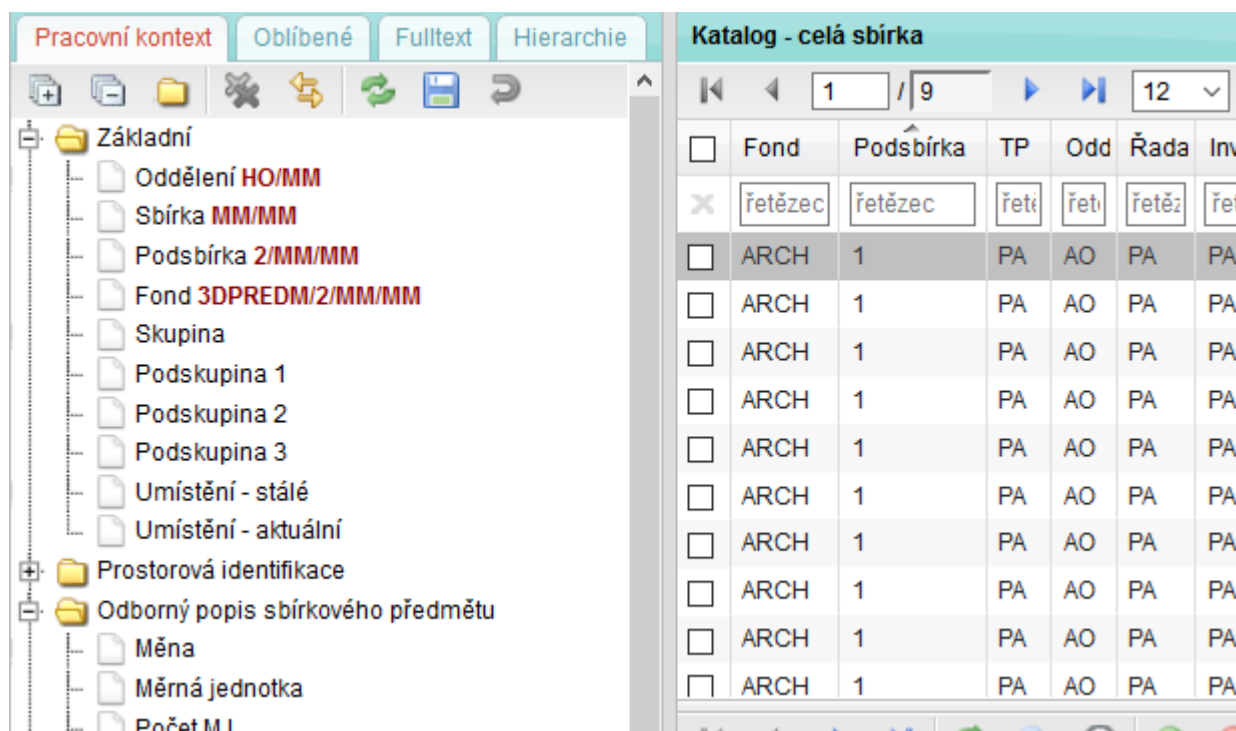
Pracovní kontext | Oblíbené | Fulltext | Hierarchie

Základní
Oddělení HO/MM
Sbírka MM/MM
Podsbírka 2/MM/MM
Fond 3DPREDM/2/MM/MM
Skupina
Podskupina 1
Podskupina 2
Podskupina 3
Umístění - stálé
Umístění - aktuální
Prostorová identifikace
Odborný popis sbírkového předmětu
Měna
Měrná jednotka
Počet M.J.

Katalog - celá sbírka

1 / 9 12

| | Fond | Podsbírka | TP | Odd | Řada | Inv |
|---|---|---|---|---|---|---|
| | řetězec | řetězec | řet | řet | řetěz | řet |
| | ARCH | 1 | PA | AO | PA | PA |
| | ARCH | 1 | PA | AO | PA | PA |
| | ARCH | 1 | PA | AO | PA | PA |
| | ARCH | 1 | PA | AO | PA | PA |
| | ARCH | 1 | PA | AO | PA | PA |
| | ARCH | 1 | PA | AO | PA | PA |
| | ARCH | 1 | PA | AO | PA | PA |
| | ARCH | 1 | PA | AO | PA | PA |
| | ARCH | 1 | PA | AO | PA | PA |
| | ARCH | 1 | PA | AO | PA | PA |